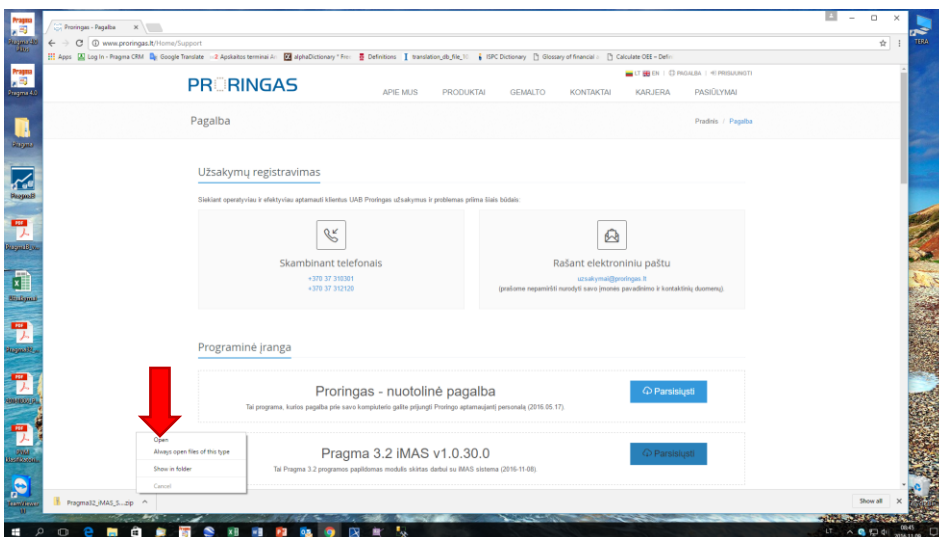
Proringas - Pagalba
www.proringas.lt/Home/Support
Apps Log In - Pragma CRM Google Translate Apskaitos terminai alphaDictionary Definitions translation_db_file ISPC Dictionary Glossary of financial Calculate OEE - Defi

LT EN | PAGALBA | PRISIJUNGTI
PRORINGAS
APIE MUS PRODUKTAI GEMALTO KONTAKTAI KARJERA PASIŪLYMAI

Pagalba
Pradinis / Pagalba

Užsakymų registravimas

Siekiant operatyviau ir efektyviau aptarnauti klientus UAB Proringas užsakymus ir problemas priima šiais būdais:

Skambinant telefonais
+370 37 310301
+370 37 312120

Rašant elektroniniu paštu
uzsakymai@proringas.lt
(prašome nepamiršti nurodyti savo įmonės pavadinimo ir kontaktinių duomenų).

Programinė įranga

Proringas - nuotolinė pagalba
Tai programa, kurios pagalba prie savo kompiuterio galite prijungti Proringo aptarnaujantį personalą (2016.05.17).
Parsisiųsti

Pragma 3.2 iMAS v1.0.30.0
Tai Pragma 3.2 programos papildomas modulis skirtas darbui su iMAS sistema (2016-11-08).
Parsisiųsti

Open
Always open files of this type
Show in folder
Cancel

Pragma32_iMAS_S....zip
Show all

Pragma 4.0
Pragma3
Užsakymai